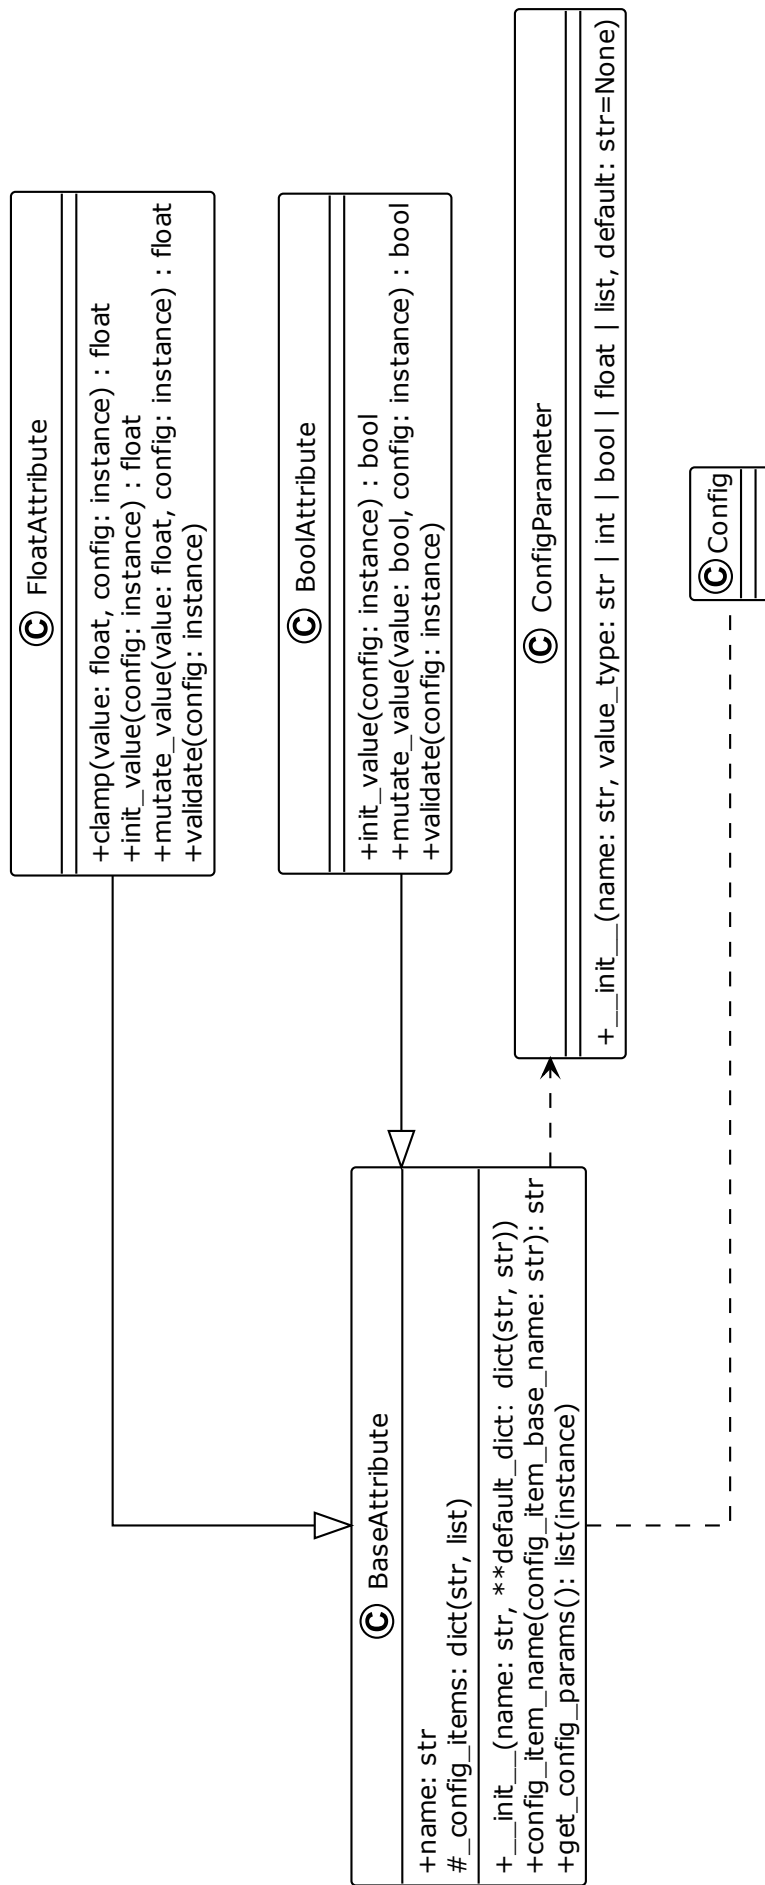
C FloatAttribute

+clamp(value: float, config: instance) : float
+init_value(config: instance) : float
+mutate_value(value: float, config: instance) : float
+validate(config: instance)

C BoolAttribute

+init_value(config: instance) : bool
+mutate_value(value: bool, config: instance) : bool
+validate(config: instance)

C ConfigParameter

+__init__(name: str, value_type: str | int | bool | float | list, default: str=None)

C Config

C BaseAttribute

+name: str
#_config_items: dict(str, list)

+__init__(name: str, **default_dict: dict(str, str))
+config_item_name(config_item_base_name: str): str
+get_config_params(): list(instance)